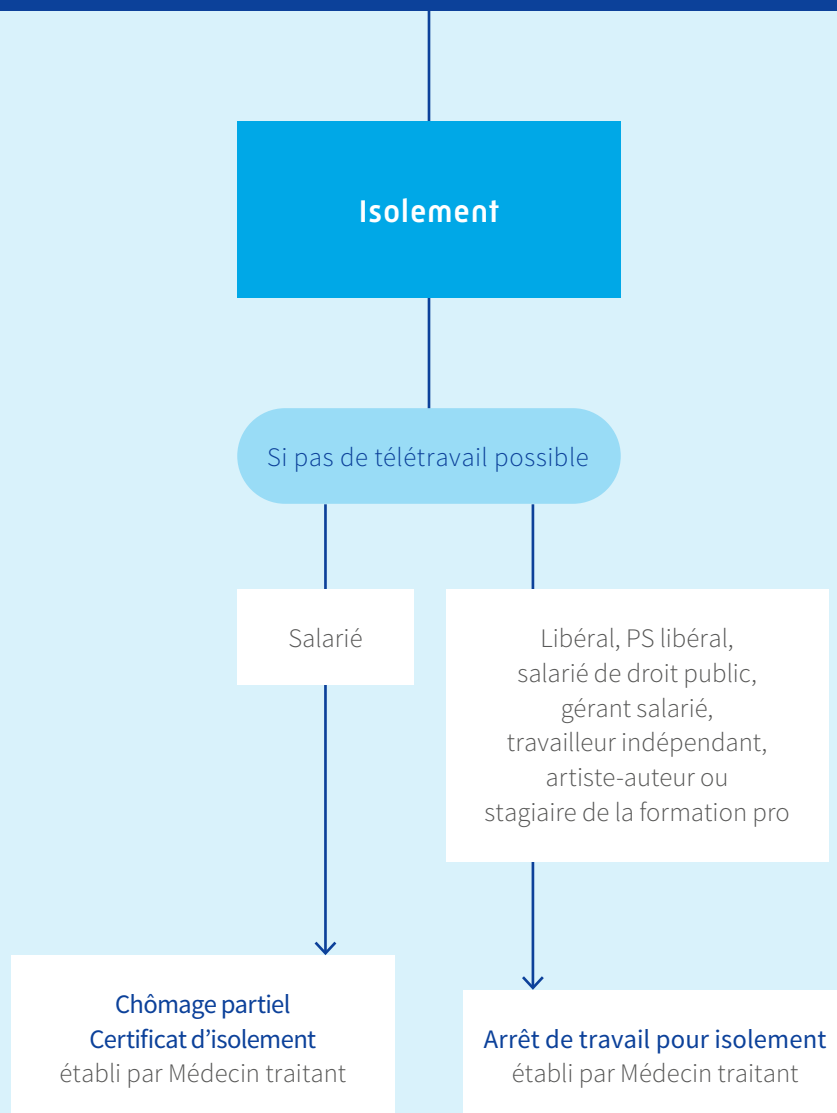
Isolement

Si pas de télétravail possible

Salarié

Libéral, PS libéral, salarié de droit public, gérant salarié, travailleur indépendant, artiste-auteur ou stagiaire de la formation pro

Chômage partiel
Certificat d'isolement
établi par Médecin traitant

Arrêt de travail pour isolement
établi par Médecin traitant